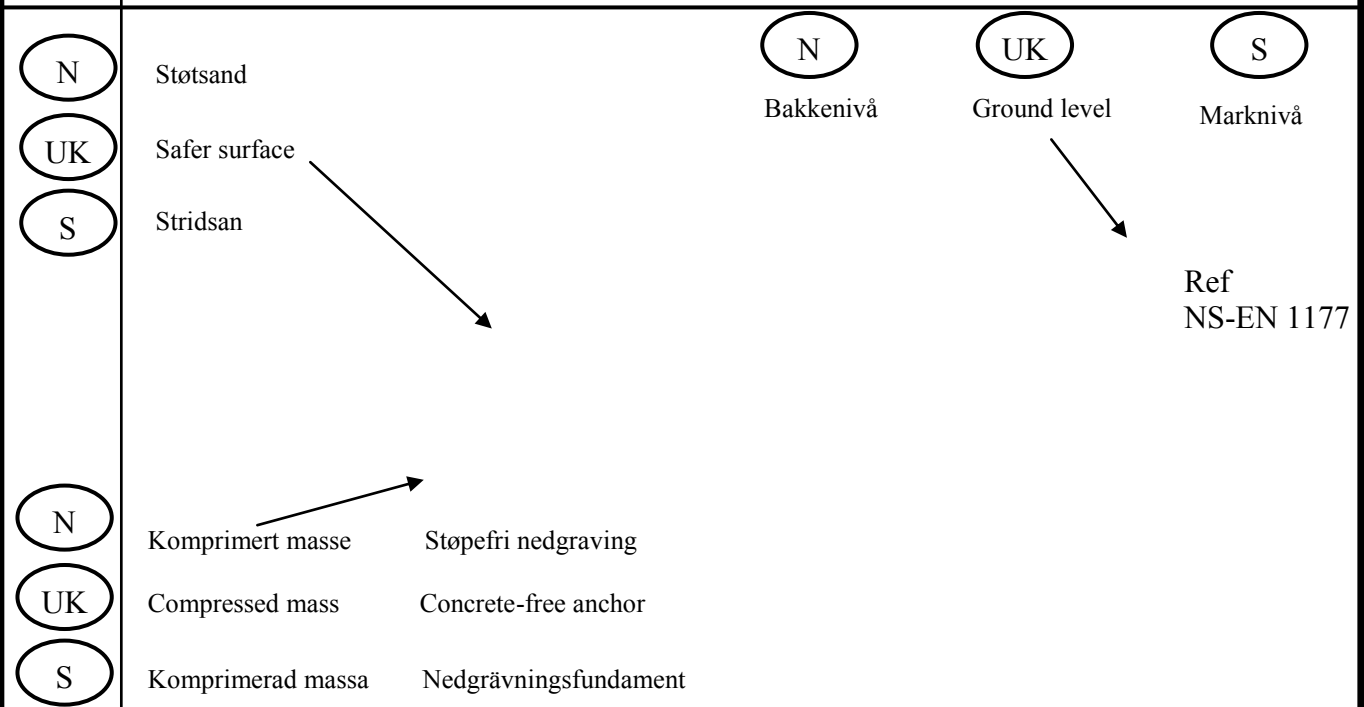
N Støtsand
UK Safer surface
S Stridsan

N Bakkenivå
UK Ground level
S Marknivå

Ref
NS-EN 1177

N Komprimert masse Støpefri nedgraving
UK Compressed mass Concrete-free anchor
S Komprimerad massa Nedgrävningsfundament